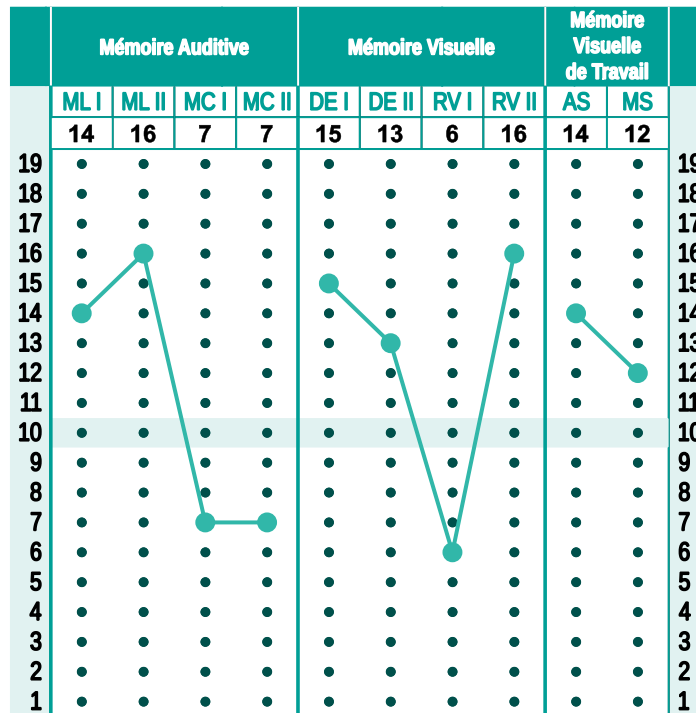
| | Mémoire Auditive | | | | Mémoire Visuelle | | | | Mémoire Visuelle de Travail | | |
|---|---|---|---|---|---|---|---|---|---|---|---|
| | ML I | ML II | MC I | MC II | DE I | DE II | RV I | RV II | AS | MS | |
| | 14 | 16 | 7 | 7 | 15 | 13 | 6 | 16 | 14 | 12 | |
| 19 | | | | | | | | | | | 19 |
| 18 | | | | | | | | | | | 18 |
| 17 | | | | | | | | | | | 17 |
| 16 | | | | | | | | | | | 16 |
| 15 | | | | | | | | | | | 15 |
| 14 | | | | | | | | | | | 14 |
| 13 | | | | | | | | | | | 13 |
| 12 | | | | | | | | | | | 12 |
| 11 | | | | | | | | | | | 11 |
| 10 | | | | | | | | | | | 10 |
| 9 | | | | | | | | | | | 9 |
| 8 | | | | | | | | | | | 8 |
| 7 | | | | | | | | | | | 7 |
| 6 | | | | | | | | | | | 6 |
| 5 | | | | | | | | | | | 5 |
| 4 | | | | | | | | | | | 4 |
| 3 | | | | | | | | | | | 3 |
| 2 | | | | | | | | | | | 2 |
| 1 | | | | | | | | | | | 1 |